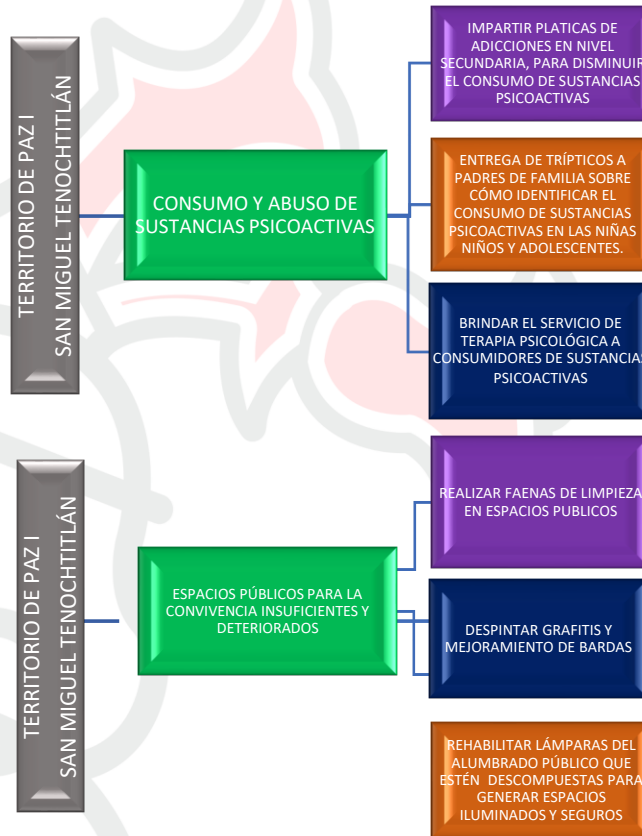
TERRITORIO DE PAZ I
SAN MIGUEL TENOCHTITLÁN

CONSUMO Y ABUSO DE SUSTANCIAS PSICOACTIVAS

IMPARTIR PLATICAS DE ADICCIONES EN NIVEL SECUNDARIA, PARA DISMINUIR EL CONSUMO DE SUSTANCIAS PSICOACTIVAS

ENTREGA DE TRÍPTICOS A PADRES DE FAMILIA SOBRE CÓMO IDENTIFICAR EL CONSUMO DE SUSTANCIAS PSICOACTIVAS EN LAS NIÑAS NIÑOS Y ADOLESCENTES.

BRINDAR EL SERVICIO DE TERAPIA PSICOLÓGICA A CONSUMIDORES DE SUSTANCIAS PSICOACTIVAS

TERRITORIO DE PAZ I
SAN MIGUEL TENOCHTITLÁN

ESPACIOS PÚBLICOS PARA LA CONVIVENCIA INSUFICIENTES Y DETERIORADOS

REALIZAR FAENAS DE LIMPIEZA EN ESPACIOS PUBLICOS

DESPINTAR GRAFITIS Y MEJORAMIENTO DE BARDAS

REHABILITAR LÁMPARAS DEL ALUMBRADO PÚBLICO QUE ESTÉN DESCOMPUESTAS PARA GENERAR ESPACIOS ILUMINADOS Y SEGUROS